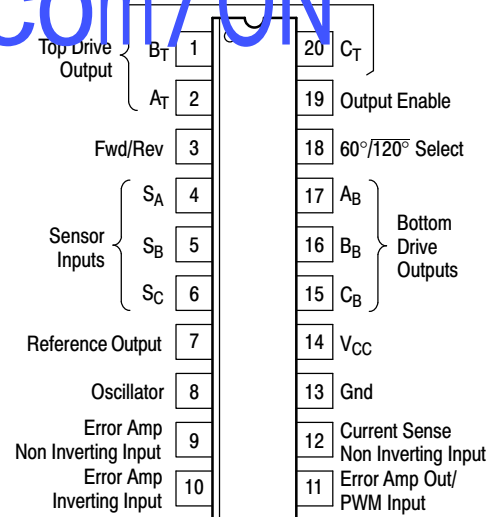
com7ON

Top Drive Output $B_T$ 1
$A_T$ 2
Fwd/Rev 3
Sensor Inputs $S_A$ 4
$S_B$ 5
$S_C$ 6
Reference Output 7
Oscillator 8
Error Amp Non Inverting Input 9
Error Amp Inverting Input 10

20 $C_T$
19 Output Enable
18 $60°/\overline{120°}$ Select
17 $A_B$
16 $B_B$
15 $C_B$
Bottom Drive Outputs
14 $V_{CC}$
13 Gnd
12 Current Sense Non Inverting Input
11 Error Amp Out/ PWM Input